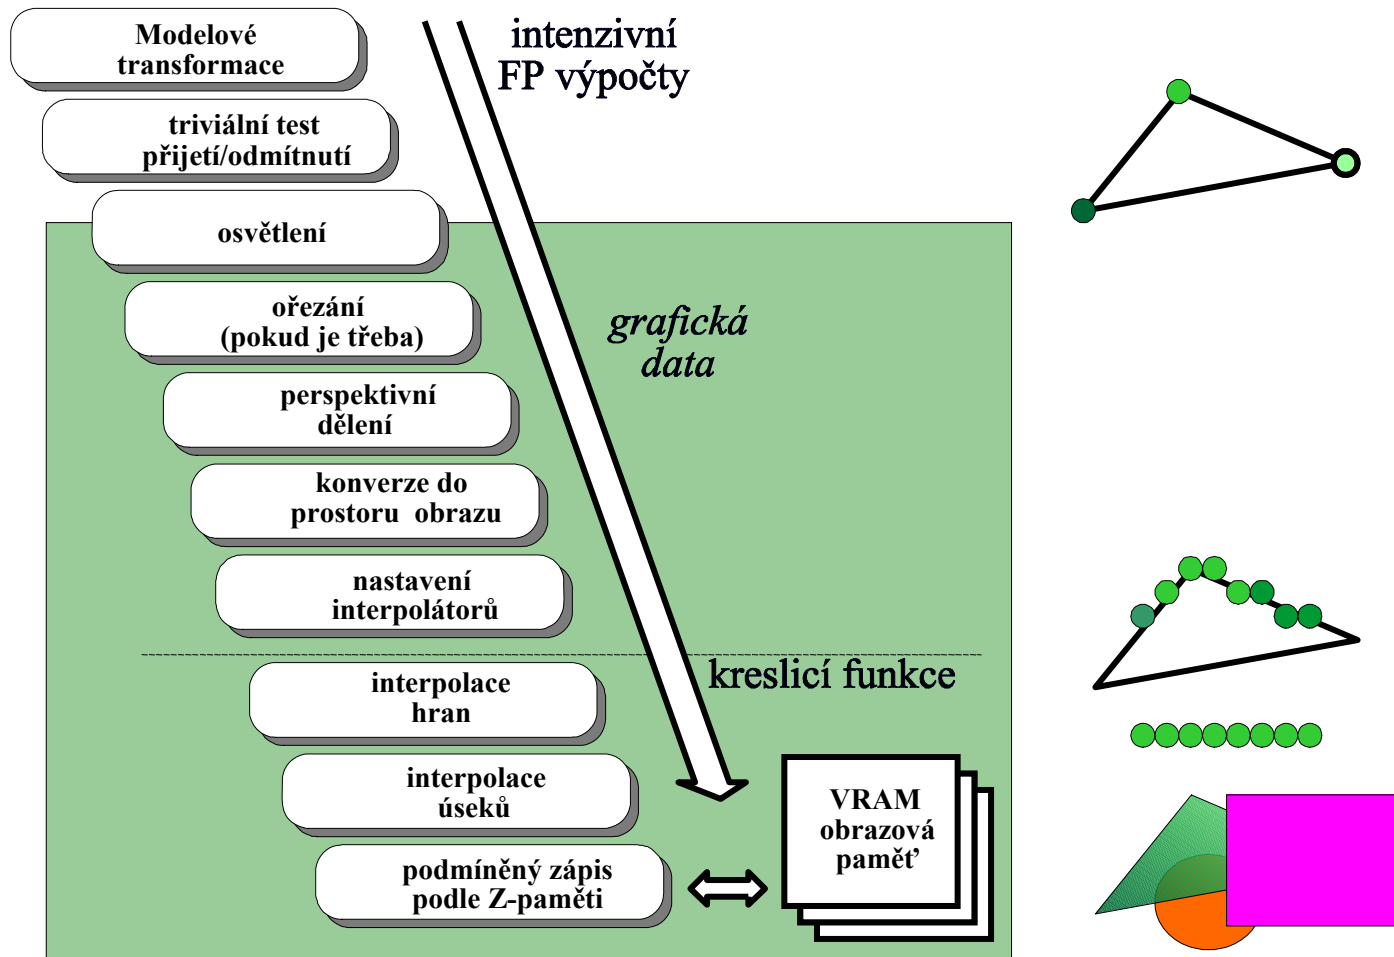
Modelové transformace

triviální test přijetí/odmítnutí

osvětlení

ořezání (pokud je třeba)

perspektivní dělení

konverze do prostoru obrazu

nastavení interpolátorů

interpolace hran

interpolace úseků

podmíněný zápis podle Z-paměti

intenzivní FP výpočty

grafická data

kreslicí funkce

VRAM obrazová paměť